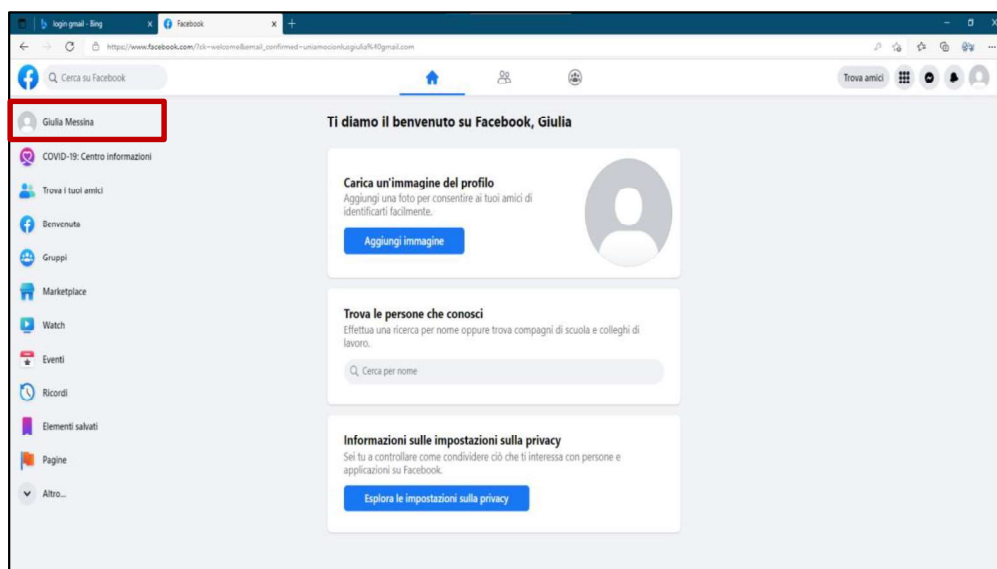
login gmail - Bing
Facebook

https://www.facebook.com/?sk=welcome&email_confirmed=uniamocionlusgiulia%40gmail.com

Cerca su Facebook

Trova amici

Giulia Messina

COVID-19: Centro informazioni

Trova i tuoi amici

Benvenuto

Gruppi

Marketplace

Watch

Eventi

Ricordi

Elementi salvati

Pagine

Altro...

Ti diamo il benvenuto su Facebook, Giulia

Carica un'immagine del profilo
Aggiungi una foto per consentire ai tuoi amici di identificarti facilmente.

Aggiungi immagine

Trova le persone che conosci
Effettua una ricerca per nome oppure trova compagni di scuola e colleghi di lavoro.

Cerca per nome

Informazioni sulle impostazioni sulla privacy
Sei tu a controllare come condividere ciò che ti interessa con persone e applicazioni su Facebook.

Esplora le impostazioni sulla privacy